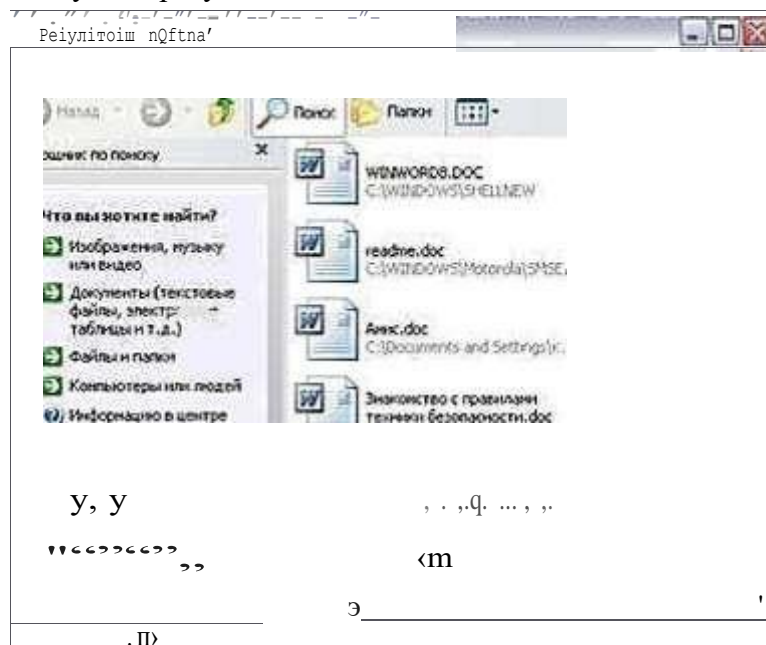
Реiулiтоiш nQftna'

Назад
Поиск
Папки

Помощник по поиску

Что вы хотите найти?

Изображения, музыку или видео

Документы (текстовые файлы, электр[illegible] таблицы и т.д.)

Файлы и папки

Компьютеры или людей

Информацию в центре

WINWORD8.DOC
C:\WINDOWS\SHELLNEW

readme.doc
C:\WINDOWS\Motorola\SMSE

Аннс.doc
C:\Documents and Settings\r

Знакомство с правилами техники безопасности.doc

у, у

, . ,.q. ... , ,.

‹m

э

. П›